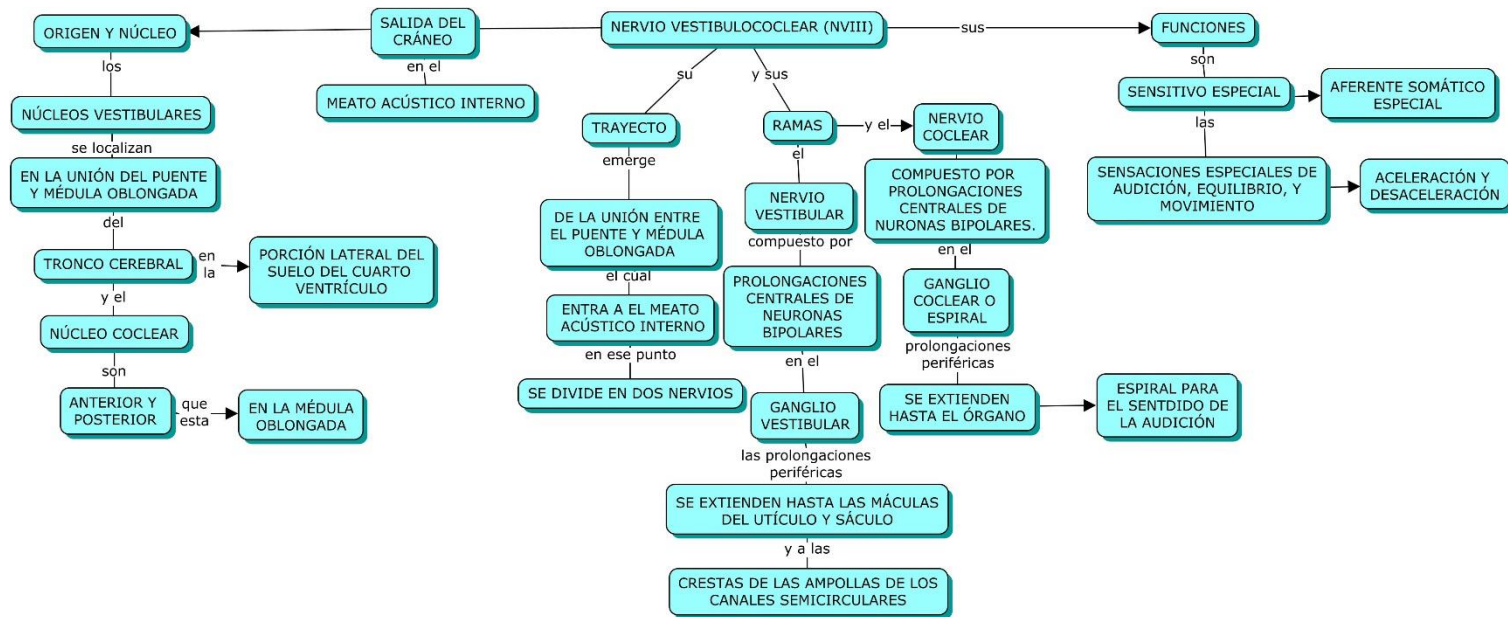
NERVIO VESTIBULOCOCLEAR (NVIII)

SALIDA DEL CRÁNEO

en el

MEATO ACÚSTICO INTERNO

ORIGEN Y NÚCLEO

los

NÚCLEOS VESTIBULARES

se localizan

EN LA UNIÓN DEL PUENTE Y MÉDULA OBLONGADA

del

TRONCO CEREBRAL

en la

PORCIÓN LATERAL DEL SUELO DEL CUARTO VENTRÍCULO

y el

NÚCLEO COCLEAR

son

ANTERIOR Y POSTERIOR

que esta

EN LA MÉDULA OBLONGADA

su

TRAYECTO

emerge

DE LA UNIÓN ENTRE EL PUENTE Y MÉDULA OBLONGADA

el cual

ENTRA A EL MEATO ACÚSTICO INTERNO

en ese punto

SE DIVIDE EN DOS NERVIOS

y sus

RAMAS

el

NERVIO VESTIBULAR

compuesto por

PROLONGACIONES CENTRALES DE NEURONAS BIPOLARES

en el

GANGLIO VESTIBULAR

las prolongaciones periféricas

SE EXTIENDEN HASTA LAS MÁCULAS DEL UTÍCULO Y SÁCULO

y a las

CRESTAS DE LAS AMPOLLAS DE LOS CANALES SEMICIRCULARES

y el

NERVIO COCLEAR

COMPUESTO POR PROLONGACIONES CENTRALES DE NURONAS BIPOLARES.

en el

GANGLIO COCLEAR O ESPIRAL

prolongaciones periféricas

SE EXTIENDEN HASTA EL ÓRGANO

ESPIRAL PARA EL SENTDIDO DE LA AUDICIÓN

sus

FUNCIONES

son

SENSITIVO ESPECIAL

AFERENTE SOMÁTICO ESPECIAL

las

SENSACIONES ESPECIALES DE AUDICIÓN, EQUILIBRIO, Y MOVIMIENTO

ACELERACIÓN Y DESACELERACIÓN